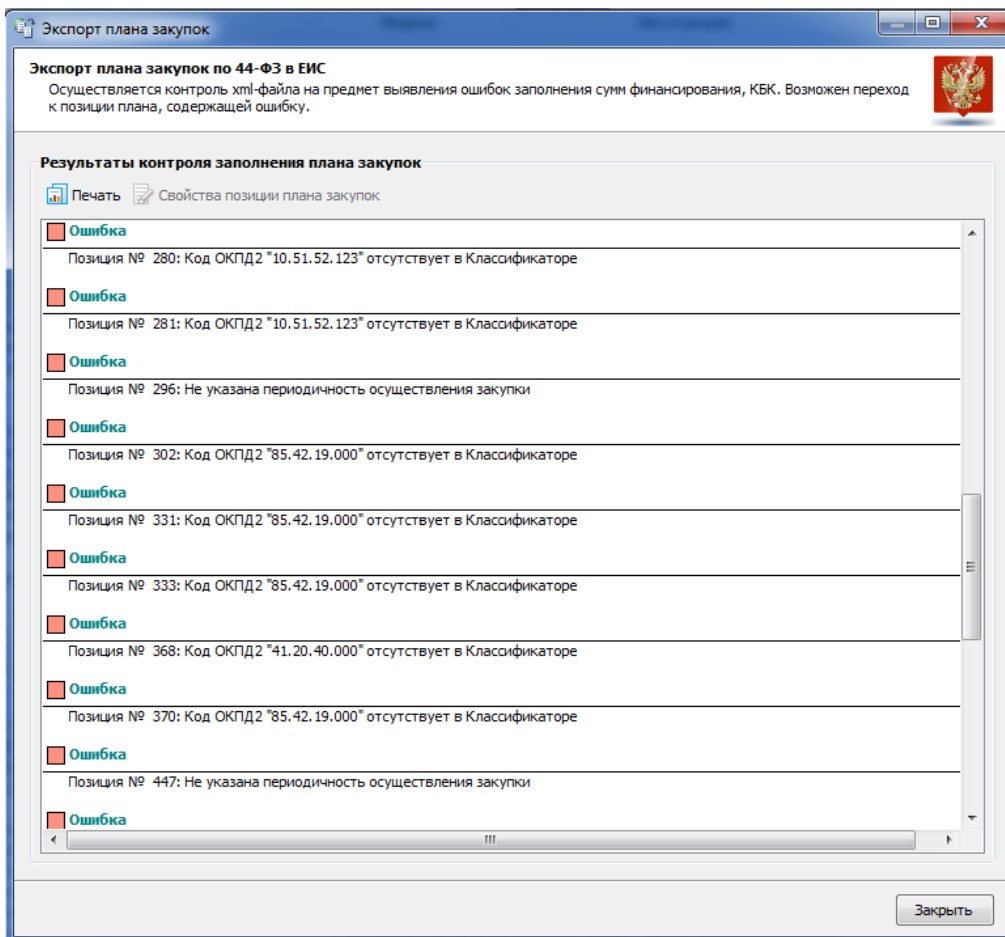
Экспорт плана закупок

Экспорт плана закупок по 44-ФЗ в ЕИС
Осуществляется контроль xml-файла на предмет выявления ошибок заполнения сумм финансирования, КБК. Возможен переход к позиции плана, содержащей ошибку.

Результаты контроля заполнения плана закупок

Печать
Свойства позиции плана закупок

Ошибка
Позиция № 280: Код ОКПД2 "10.51.52.123" отсутствует в Классификаторе

Ошибка
Позиция № 281: Код ОКПД2 "10.51.52.123" отсутствует в Классификаторе

Ошибка
Позиция № 296: Не указана периодичность осуществления закупки

Ошибка
Позиция № 302: Код ОКПД2 "85.42.19.000" отсутствует в Классификаторе

Ошибка
Позиция № 331: Код ОКПД2 "85.42.19.000" отсутствует в Классификаторе

Ошибка
Позиция № 333: Код ОКПД2 "85.42.19.000" отсутствует в Классификаторе

Ошибка
Позиция № 368: Код ОКПД2 "41.20.40.000" отсутствует в Классификаторе

Ошибка
Позиция № 370: Код ОКПД2 "85.42.19.000" отсутствует в Классификаторе

Ошибка
Позиция № 447: Не указана периодичность осуществления закупки

Ошибка

Закрыть